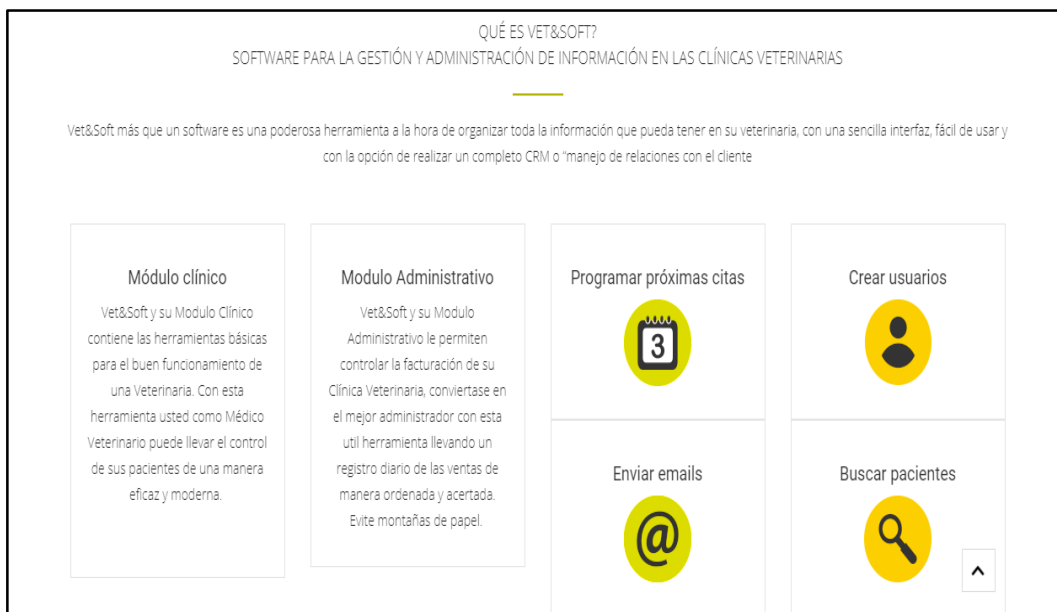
QUÉ ES VET&SOFT?
SOFTWARE PARA LA GESTIÓN Y ADMINISTRACIÓN DE INFORMACIÓN EN LAS CLÍNICAS VETERINARIAS

Vet&Soft más que un software es una poderosa herramienta a la hora de organizar toda la información que pueda tener en su veterinaria, con una sencilla interfaz, fácil de usar y con la opción de realizar un completo CRM o "manejo de relaciones con el cliente

Módulo clínico
Vet&Soft y su Modulo Clínico contiene las herramientas básicas para el buen funcionamiento de una Veterinaria. Con esta herramienta usted como Médico Veterinario puede llevar el control de sus pacientes de una manera eficaz y moderna.

Modulo Administrativo
Vet&Soft y su Modulo Administrativo le permiten controlar la facturación de su Clínica Veterinaria, conviertase en el mejor administrador con esta util herramienta llevando un registro diario de las ventas de manera ordenada y acertada. Evite montañas de papel.

Programar próximas citas
3

Crear usuarios

Enviar emails
@

Buscar pacientes